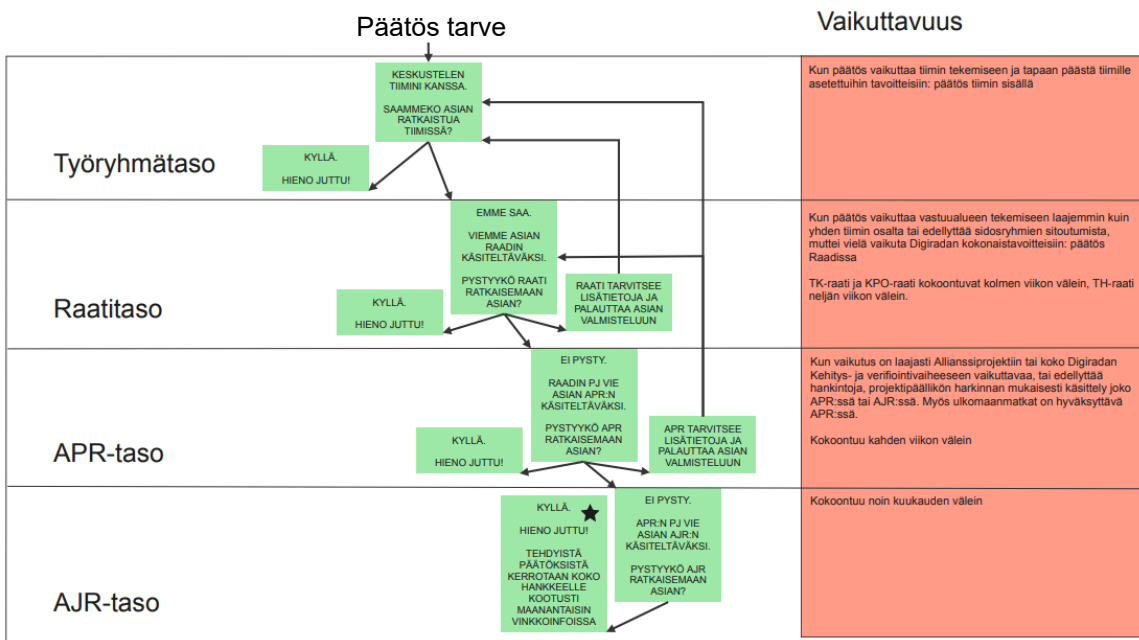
Päätös tarve

Vaikuttavuus

Työryhmätaso

KESKUSTELEN TIIMINI KANSSA.

SAAMMEKO ASIAN RATKAISTUA TIIMISSÄ?

KYLLÄ.

HIENO JUTTU!

Kun päätös vaikuttaa tiimin tekemiseen ja tapaan päästä tiimille asetettuihin tavoitteisiin: päätös tiimin sisällä

Raatitaso

EMME SAA.

VIEMME ASIAN RAADIN KÄSITELTÄVÄKSI.

PYSTYYKÖ RAATI RATKAISEMAAN ASIAN?

KYLLÄ.

HIENO JUTTU!

RAATI TARVITSEE LISÄTIETOJA JA PALAUTTAA ASIAN VALMISTELUUN

Kun päätös vaikuttaa vastuualueen tekemiseen laajemmin kuin yhden tiimin osalta tai edellyttää sidosryhmien sitoutumista, muttei vielä vaikuta Digiradan kokonaistavoitteisiin: päätös Raadissa

TK-raati ja KPO-raati kokoontuvat kolmen viikon välein, TH-raati neljän viikon välein.

APR-taso

EI PYSTY.

RAADIN PJ VIE ASIAN APR:N KÄSITELTÄVÄKSI.

PYSTYYKÖ APR RATKAISEMAAN ASIAN?

KYLLÄ.

HIENO JUTTU!

APR TARVITSEE LISÄTIETOJA JA PALAUTTAA ASIAN VALMISTELUUN

Kun vaikutus on laajasti Allianssiprojektiin tai koko Digiradan Kehitys- ja verifiointivaiheeseen vaikuttavaa, tai edellyttää hankintoja, projektipäällikön harkinnan mukaisesti käsittely joko APR:ssä tai AJR:ssä. Myös ulkomaanmatkat on hyväksyttävä APR:ssä.

Kokoontuu kahden viikon välein

AJR-taso

KYLLÄ.

HIENO JUTTU!

TEHDYISTÄ PÄÄTÖKSISTÄ KERROTAAN KOKO HANKKEELLE KOOTUSTI MAANANTAISIN VINKKOINFOISSA

EI PYSTY.

APR:N PJ VIE ASIAN AJR:N KÄSITELTÄVÄKSI.

PYSTYYKÖ AJR RATKAISEMAAN ASIAN?

Kokoontuu noin kuukauden välein